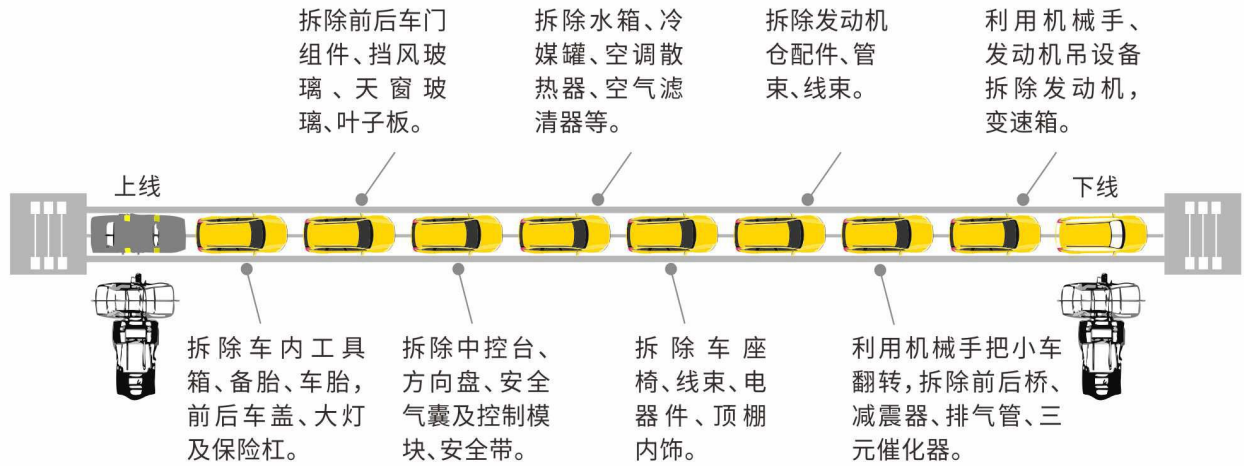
拆除前后车门组件、挡风玻璃、天窗玻璃、叶子板。

拆除水箱、冷媒罐、空调散热器、空气滤清器等。

拆除发动机仓配件、管束、线束。

利用机械手、发动机吊设备拆除发动机，变速箱。

上线

下线

拆除车内工具箱、备胎、车胎，前后车盖、大灯及保险杠。

拆除中控台、方向盘、安全气囊及控制模块、安全带。

拆除车座椅、线束、电器件、顶棚内饰。

利用机械手把小车翻转，拆除前后桥、减震器、排气管、三元催化器。